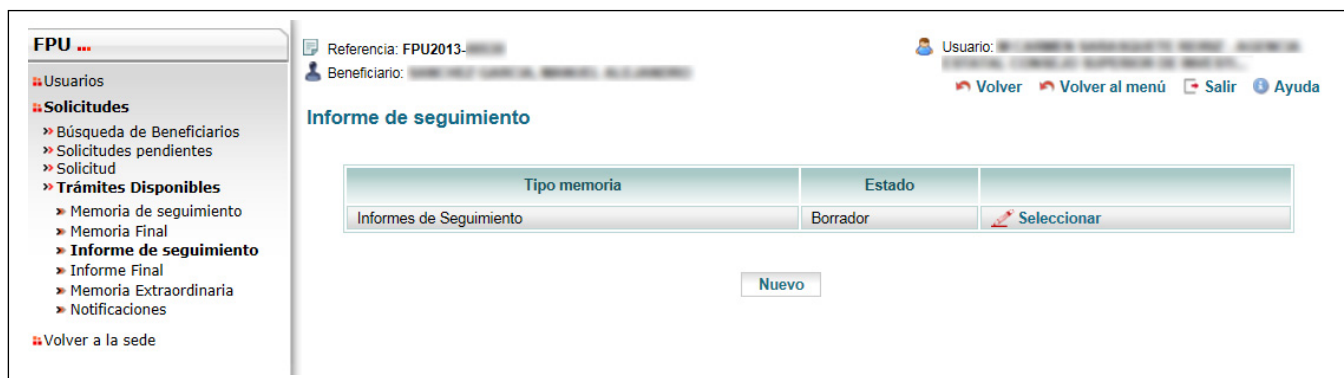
FPU ...

Usuarios
Solicitudes
» Búsqueda de Beneficiarios
» Solicitudes pendientes
» Solicitud
» Trámites Disponibles
» Memoria de seguimiento
» Memoria Final
» Informe de seguimiento
» Informe Final
» Memoria Extraordinaria
» Notificaciones
Volver a la sede

Referencia: FPU2013-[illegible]
Beneficiario: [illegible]

Usuario: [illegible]

Volver Volver al menú Salir Ayuda

Informe de seguimiento

| Tipo memoria | Estado | |
|---|---|---|
| Informes de Seguimiento | Borrador | Seleccionar |

Nuevo